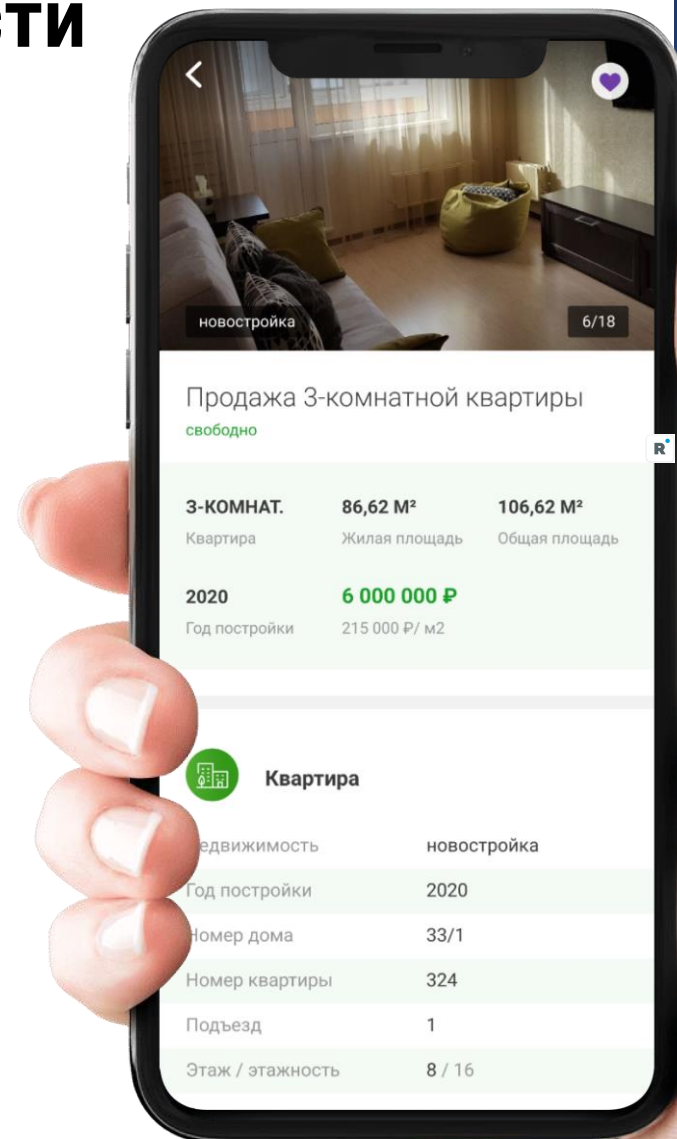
ТИ

новостройка

6/18

Продажа 3-комнатной квартиры

свободно

R

| 3-КОМНАТ. | 86,62 М² | 106,62 М² |
|---|---|---|
| Квартира | Жилая площадь | Общая площадь |
| 2020 | 6 000 000 ₽ | |
| Год постройки | 215 000 ₽/ м2 | |

Квартира

| едвижимость | новостройка |
|---|---|
| Год постройки | 2020 |
| омер дома | 33/1 |
| Номер квартиры | 324 |
| Подъезд | 1 |
| Этаж / этажность | 8 / 16 |